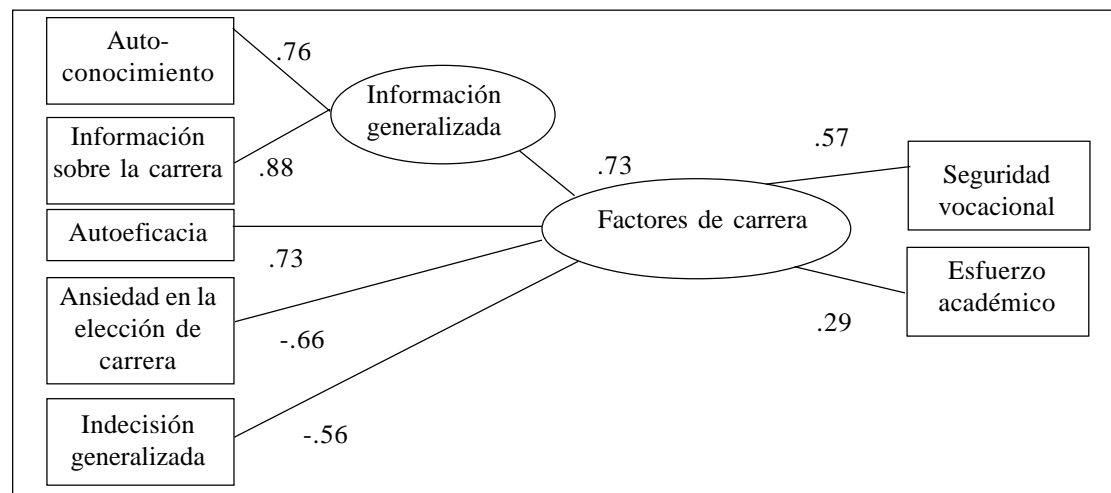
Auto-conocimiento

.76

Información generalizada

Información sobre la carrera

.88

.73

.57

Seguridad vocacional

Autoeficacia

Factores de carrera

.73

Esfuerzo académico

Ansiedad en la elección de carrera

.29

-.66

Indecisión generalizada

-.56